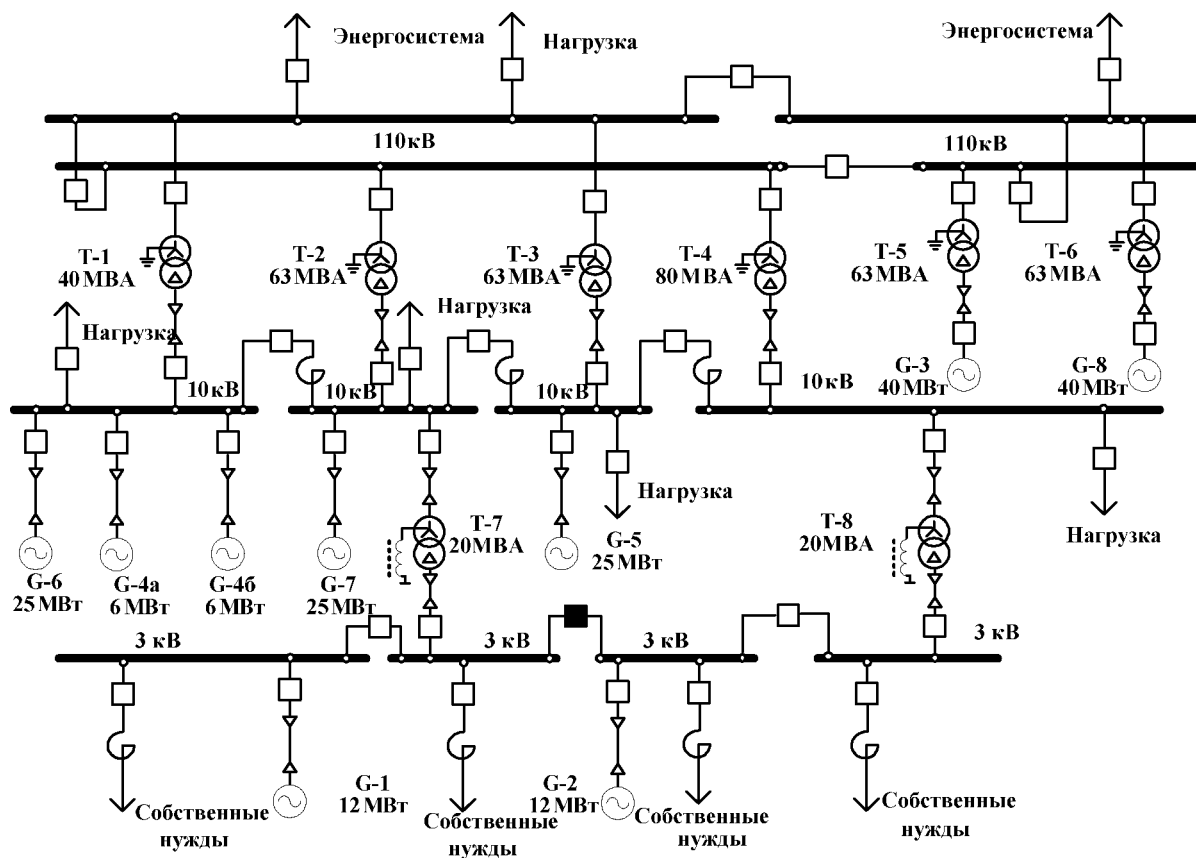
Энергосистема

Нагрузка

Энергосистема

110кВ

110кВ

Т-1
40 МВА

Т-2
63 МВА

Т-3
63 МВА

Т-4
80 МВА

Т-5
63 МВА

Т-6
63 МВА

Нагрузка

Нагрузка

10кВ

10кВ

10кВ

10кВ

G-3
40 МВт

G-8
40 МВт

Нагрузка

Нагрузка

Т-7
20МВА

Т-8
20МВА

G-5
25 МВт

G-6
25 МВт

G-4а
6 МВт

G-4б
6 МВт

G-7
25 МВт

3 кВ

3 кВ

3 кВ

3 кВ

G-1
12 МВт

G-2
12 МВт

Собственные нужды

Собственные нужды

Собственные нужды

Собственные нужды